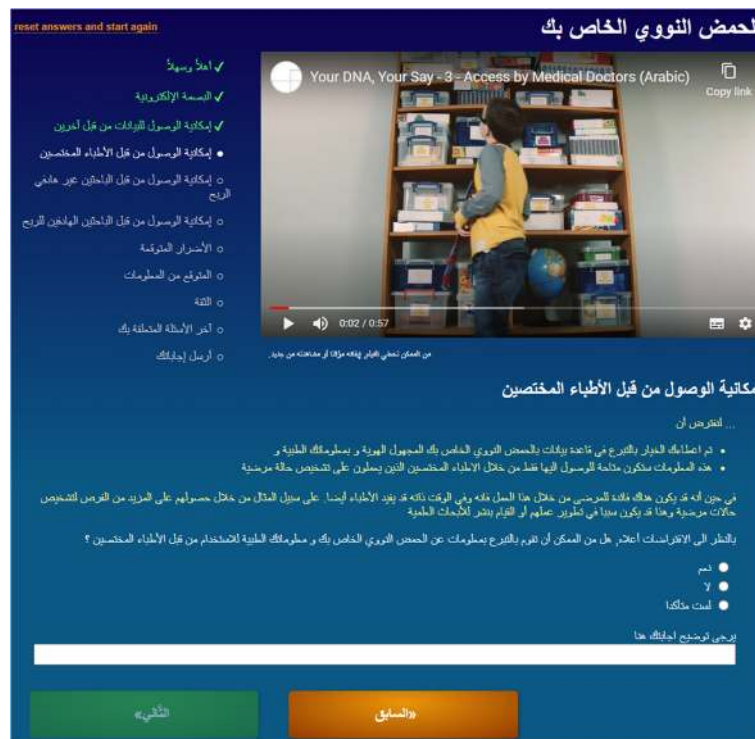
reset answers and start again

لحمض النووي الخاص بك

✓ أهلاً وسهلاً
✓ البصمة الإلكترونية
✓ إمكانية الوصول للبيانات من قبل آخرين
● إمكانية الوصول من قبل الأطباء المختصين
○ إمكانية الوصول من قبل الباحثين غير هادفي الربح
○ إمكانية الوصول من قبل الباحثين الهادفين للربح
○ الأضرار المترتبة
○ المتوقع من المعلومات
○ الثقة
○ آخر الأسئلة المتعلقة بك
○ أرسل إجاباتك

Your DNA, Your Say - 3 - Access by Medical Doctors (Arabic)

Copy link

0:02 / 0:57

من الممكن تخطي الفيلم إيقافه مؤقتاً أو مشاهدته من جديد.

مكانية الوصول من قبل الأطباء المختصين

... لنفترض أن

• تم اعطائك الخيار بالتبرع في قاعدة بيانات بالحمض النووي الخاص بك المجهول الهوية و بمعلوماتك الطبية و
• هذه المعلومات ستكون متاحة للوصول إليها فقط من خلال الأطباء المختصين الذين يعملون على تشخيص حالة مرضية

في حين أنه قد يكون هناك فائدة للمرضى من خلال هذا العمل فانه وفي الوقت ذاته قد يفيد الأطباء أيضاً. على سبيل المثال من خلال حصولهم على المزيد من الفرص لتشخيص حالات مرضية وهذا قد يكون سبباً في تطوير عملهم أو القيام بنشر للأبحاث الطبية

بالنظر الى الافتراضات أعلاه، هل من الممكن أن تقوم بالتبرع بمعلومات عن الحمض النووي الخاص بك و معلوماتك الطبية لاستخدام من قبل الأطباء المختصين ؟

● نعم
● لا
● لست متأكدا

يرجى توضيح اجابتك هنا

التالي»

«السابق